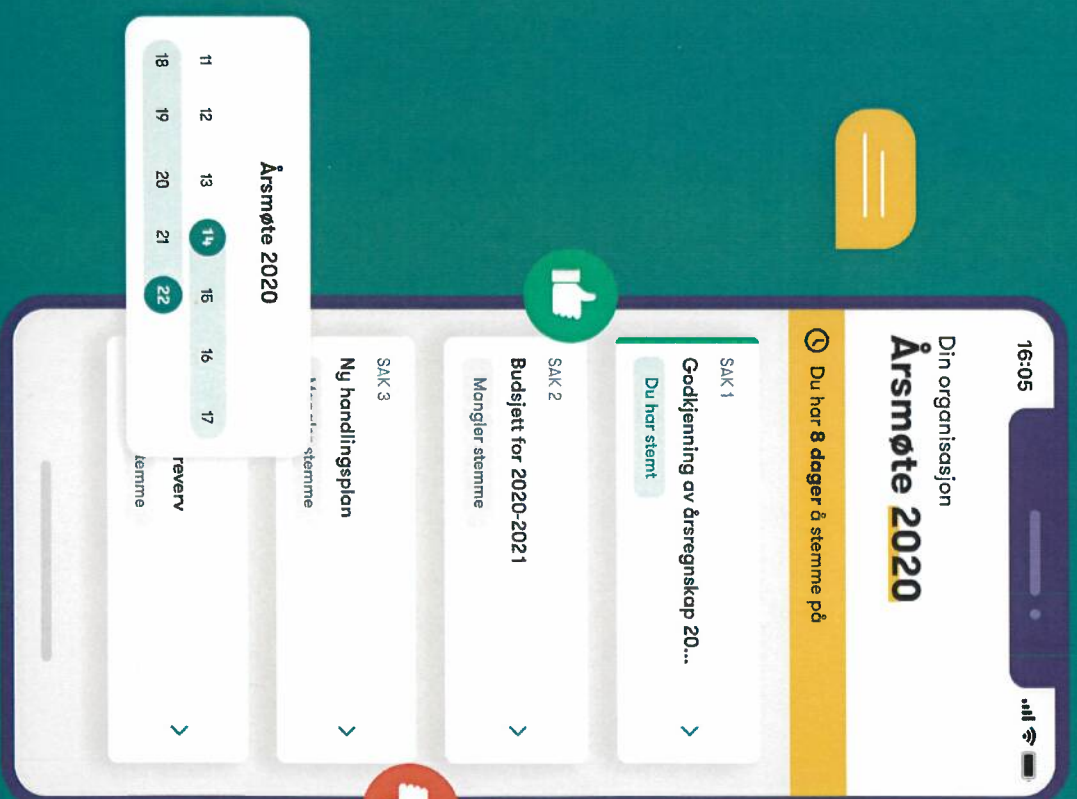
16:05

Din organisasjon
Årsmøte 2020

Du har 8 dager å stemme på

SAK 1
Godkjenning av årsregnskap 20...
Du har stemt

SAK 2
Budsjett for 2020-2021
Mangler stemme

SAK 3
Ny handlingsplan
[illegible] stemme

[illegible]reverv
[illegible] stemme

Årsmøte 2020

11 12 13 14 15 16 17
18 19 20 21 22